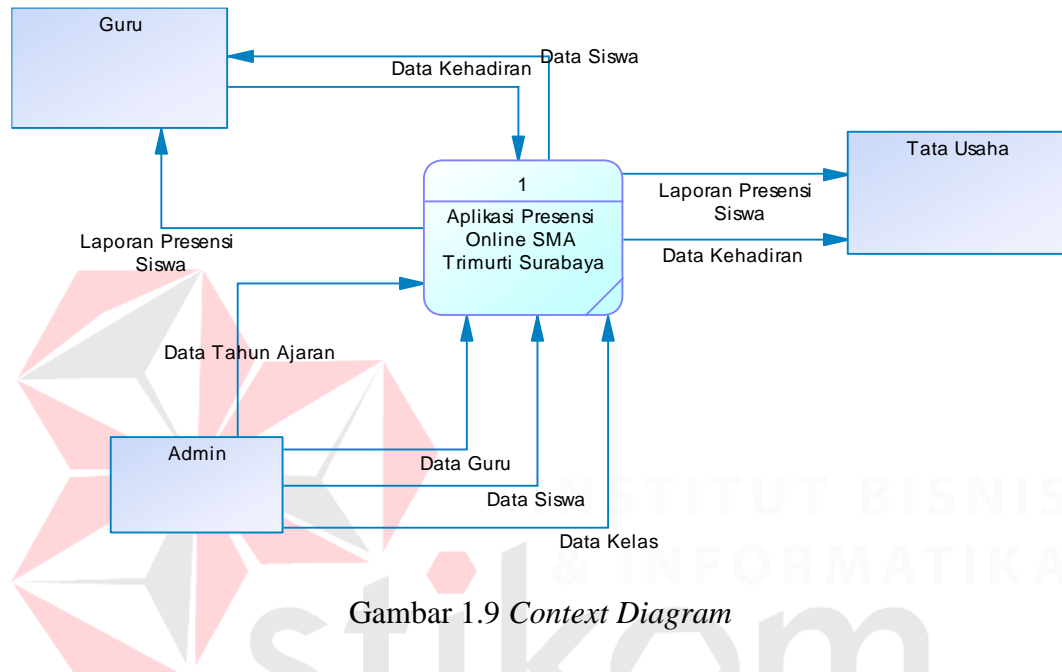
Guru

Data Siswa

Data Kehadiran

Tata Usaha

1

Aplikasi Presensi Online SMA Trimurti Surabaya

Laporan Presensi Siswa

Data Kehadiran

Laporan Presensi Siswa

Data Tahun Ajaran

Admin

Data Guru

Data Siswa

Data Kelas

INSTITUT BISNIS & INFORMATIKA

Gambar 1.9 *Context Diagram*

stikom